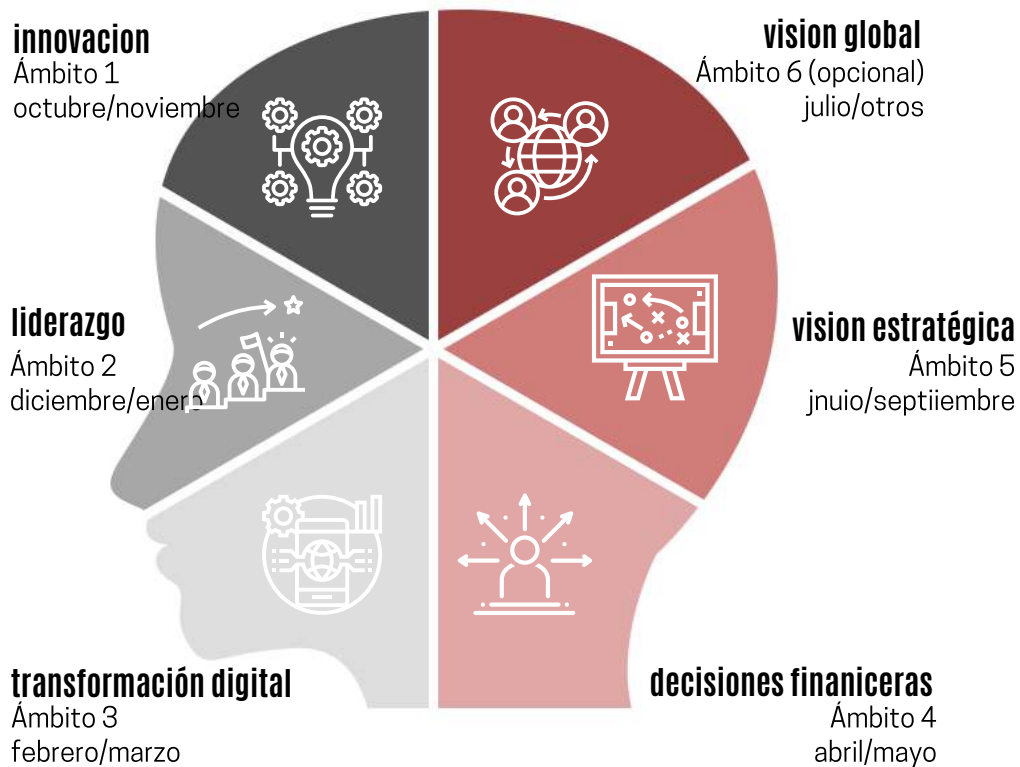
innovacion
Ámbito 1
octubre/noviembre

vision global
Ámbito 6 (opcional)
julio/otros

liderazgo
Ámbito 2
diciembre/enero

vision estratégica
Ámbito 5
jnuio/septiiembre

transformación digital
Ámbito 3
febrero/marzo

decisiones finaniceras
Ámbito 4
abril/mayo